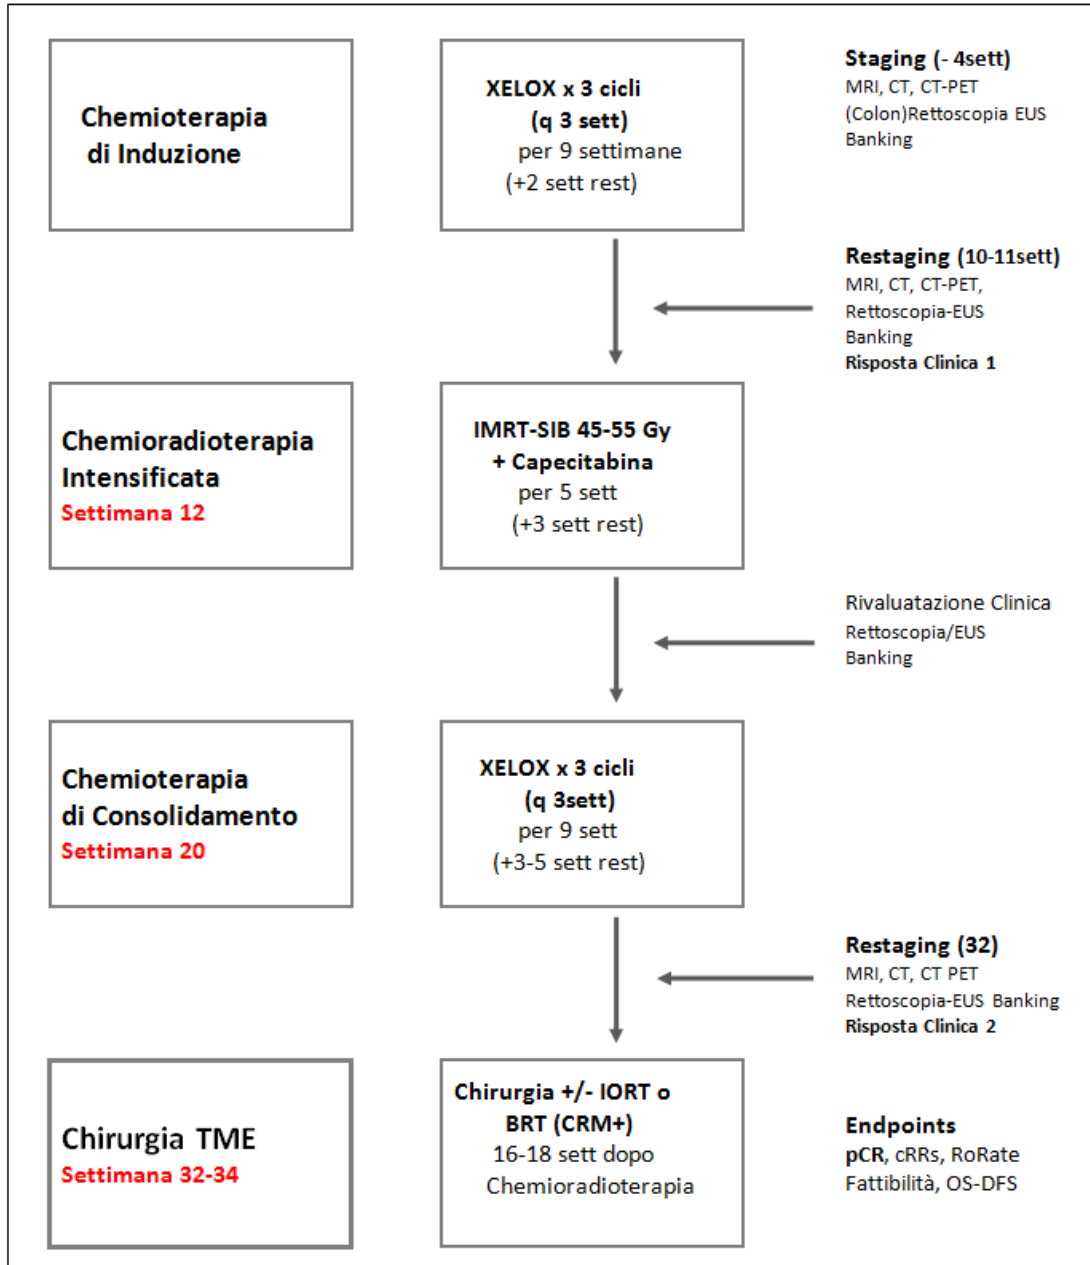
Chemioterapia di Induzione

XELOX x 3 cicli (q 3 sett) per 9 settimane (+2 sett rest)

Staging (- 4sett)
MRI, CT, CT-PET
(Colon)Rettoscopia EUS
Banking

Restaging (10-11sett)
MRI, CT, CT-PET,
Rettoscopia-EUS
Banking
Risposta Clinica 1

Chemioradioterapia Intensificata
Settimana 12

IMRT-SIB 45-55 Gy + Capecitabina per 5 sett (+3 sett rest)

Rivaluatazione Clinica
Rettoscopia/EUS
Banking

Chemioterapia di Consolidamento
Settimana 20

XELOX x 3 cicli (q 3sett) per 9 sett (+3-5 sett rest)

Restaging (32)
MRI, CT, CT PET
Rettoscopia-EUS Banking
Risposta Clinica 2

Chirurgia TME
Settimana 32-34

Chirurgia +/- IORT o BRT (CRM+) 16-18 sett dopo Chemioradioterapia

Endpoints
pCR, cRRs, RoRate
Fattibilità, OS-DFS